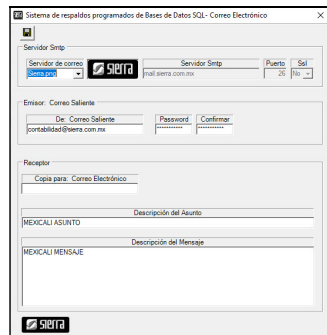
Sistema de respaldos programados de Bases de Datos SQL- Correo Electrónico

Servidor Smtp
Servidor de correo
Sierra.png
sierra
Servidor Smtp
mail.sierra.com.mx
Puerto
26
Ssl
No

Emisor: Correo Saliente
De: Correo Saliente
contabilidad@sierra.com.mx
Password
**********
Confirmar
**********

Receptor
Copia para: Correo Electrónico

Descripción del Asunto
MEXICALI ASUNTO

Descripción del Mensaje
MEXICALI MENSAJE

sierra